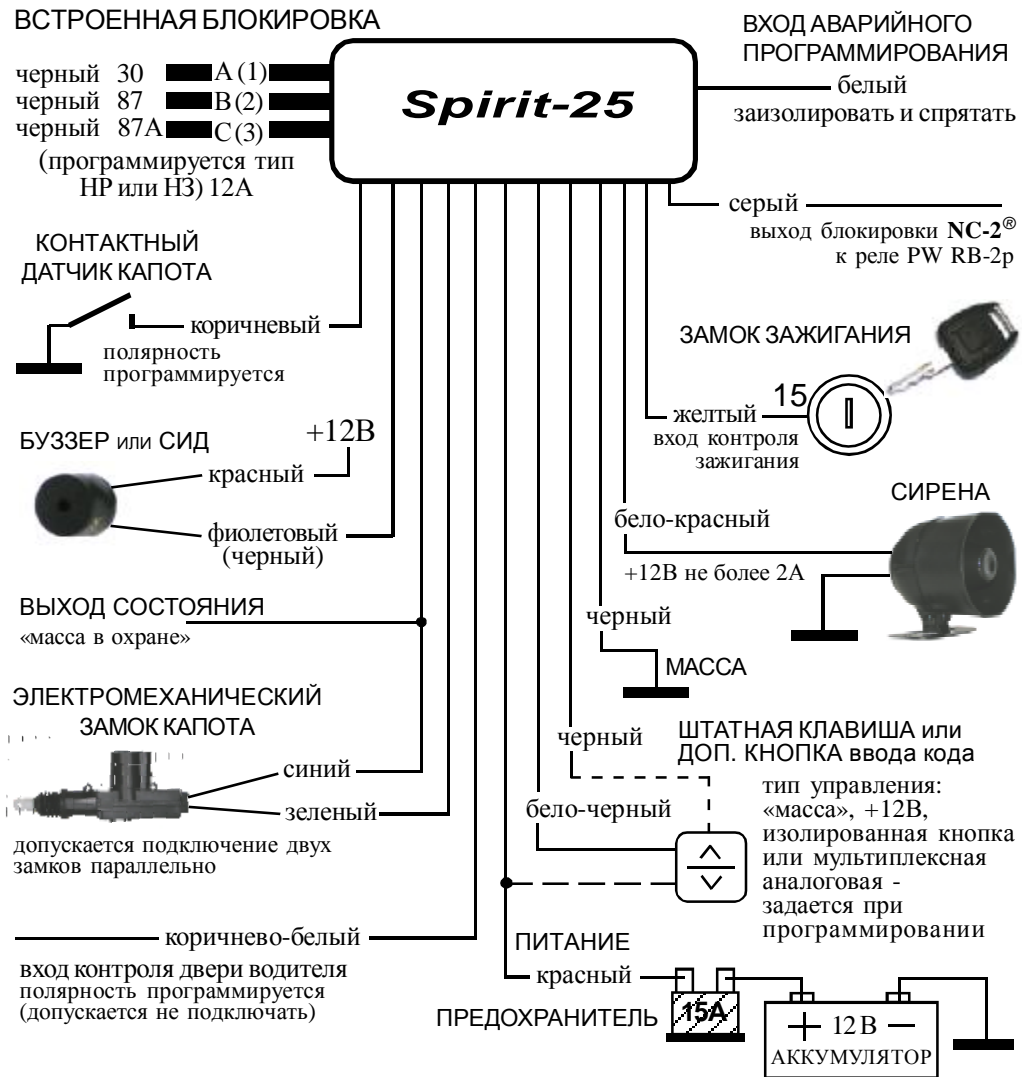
ВСТРОЕННАЯ БЛОКИРОВКА

черный 30 A (1)
черный 87 B (2)
черный 87A C (3)
(программируется тип НР или НЗ) 12А

Spirit-25

ВХОД АВАРИЙНОГО ПРОГРАММИРОВАНИЯ
белый
заизолировать и спрятать

серый
выход блокировки NC-2®
к реле PW RB-2p

КОНТАКТНЫЙ ДАТЧИК КАПОТА
коричневый
полярность программируется

ЗАМОК ЗАЖИГАНИЯ
15
желтый
вход контроля зажигания

БУЗЗЕР или СИД
+12В
красный
фиолетовый (черный)

СИРЕНА
бело-красный
+12В не более 2А

ВЫХОД СОСТОЯНИЯ
«масса в охране»

черный
МАССА

ЭЛЕКТРОМЕХАНИЧЕСКИЙ ЗАМОК КАПОТА
синий
зеленый
допускается подключение двух замков параллельно

черный
ШТАТНАЯ КЛАВИША или ДОП. КНОПКА ввода кода
бело-черный
тип управления: «масса», +12В, изолированная кнопка или мультиплексная аналоговая - задается при программировании

коричнево-белый
вход контроля двери водителя
полярность программируется
(допускается не подключать)

ПИТАНИЕ
красный
ПРЕДОХРАНИТЕЛЬ 15А
+ 12 В −
АККУМУЛЯТОР